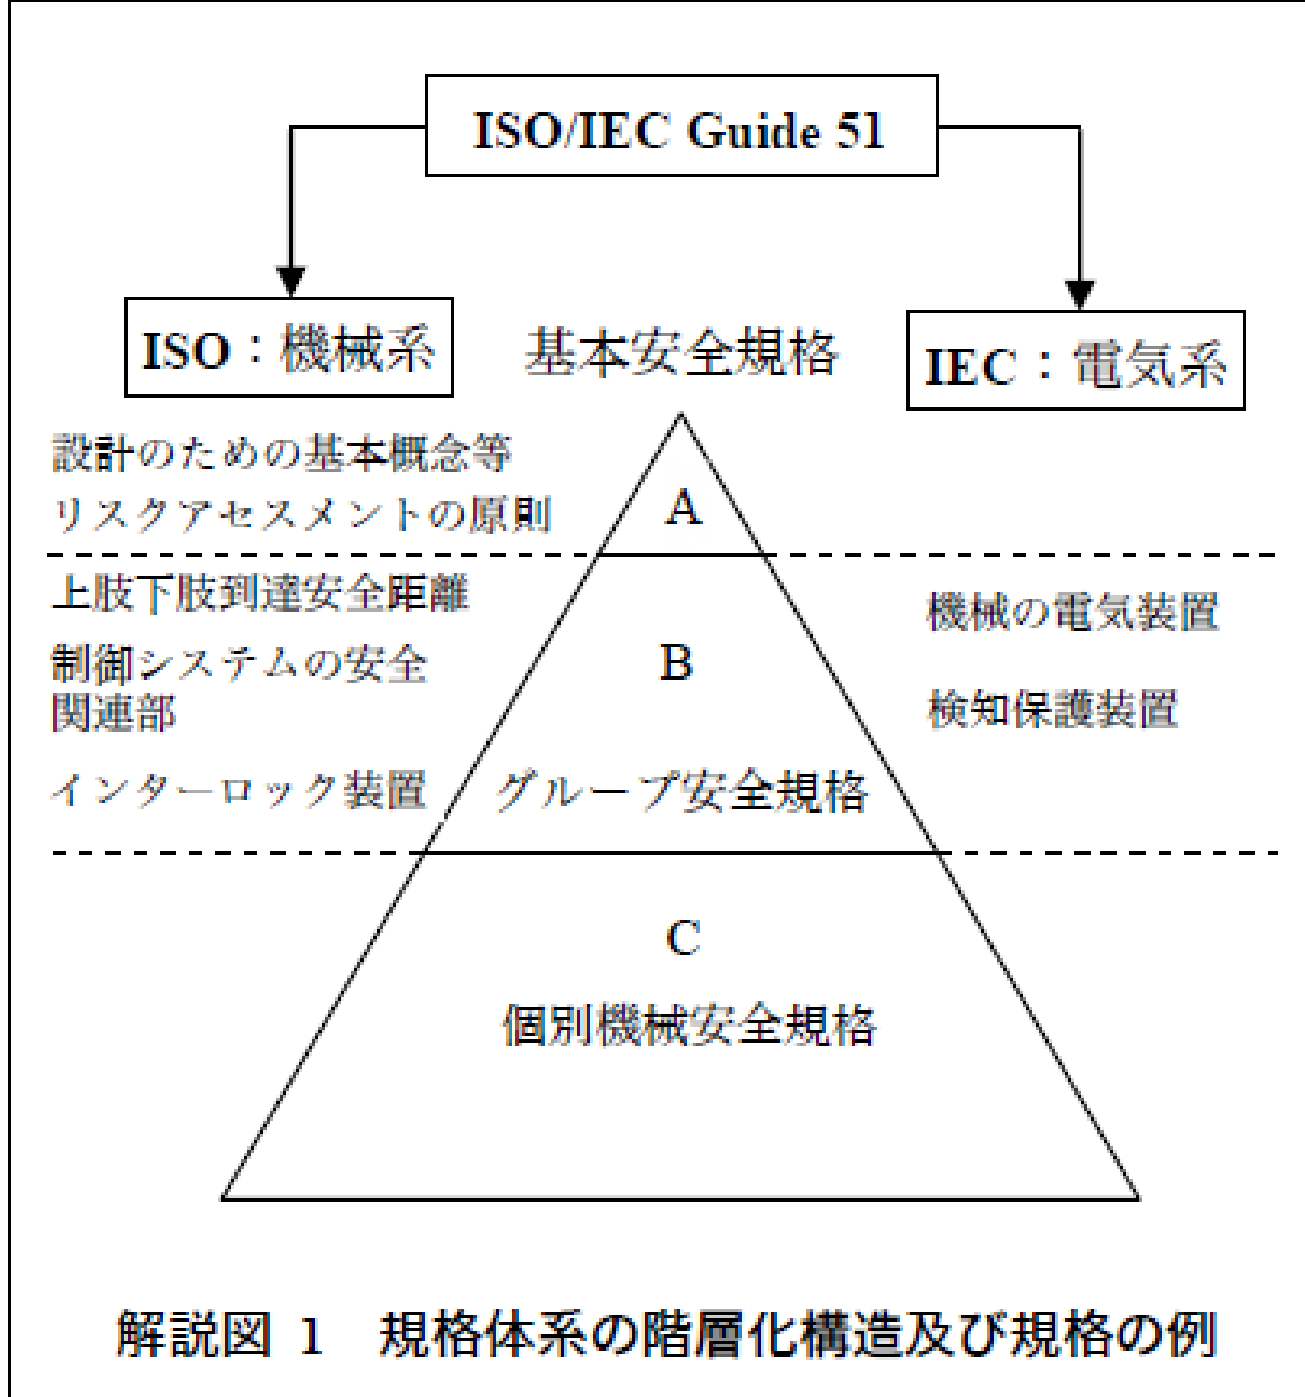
ISO/IEC Guide 51

ISO：機械系

基本安全規格

IEC：電気系

設計のための基本概念等

リスクアセスメントの原則

A

上肢下肢到達安全距離

制御システムの安全関連部

インターロック装置

B

グループ安全規格

機械の電気装置

検知保護装置

C

個別機械安全規格

解説図 1　規格体系の階層化構造及び規格の例